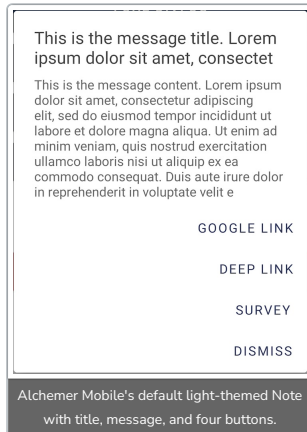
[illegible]

This is the message title. Lorem ipsum dolor sit amet, consectet

This is the message content. Lorem ipsum dolor sit amet, consectetur adipiscing elit, sed do eiusmod tempor incididunt ut labore et dolore magna aliqua. Ut enim ad minim veniam, quis nostrud exercitation ullamco laboris nisi ut aliquip ex ea commodo consequat. Duis aute irure dolor in reprehenderit in voluptate velit e

GOOGLE LINK

DEEP LINK

SURVEY

DISMISS

Alchemer Mobile's default light-themed Note with title, message, and four buttons.